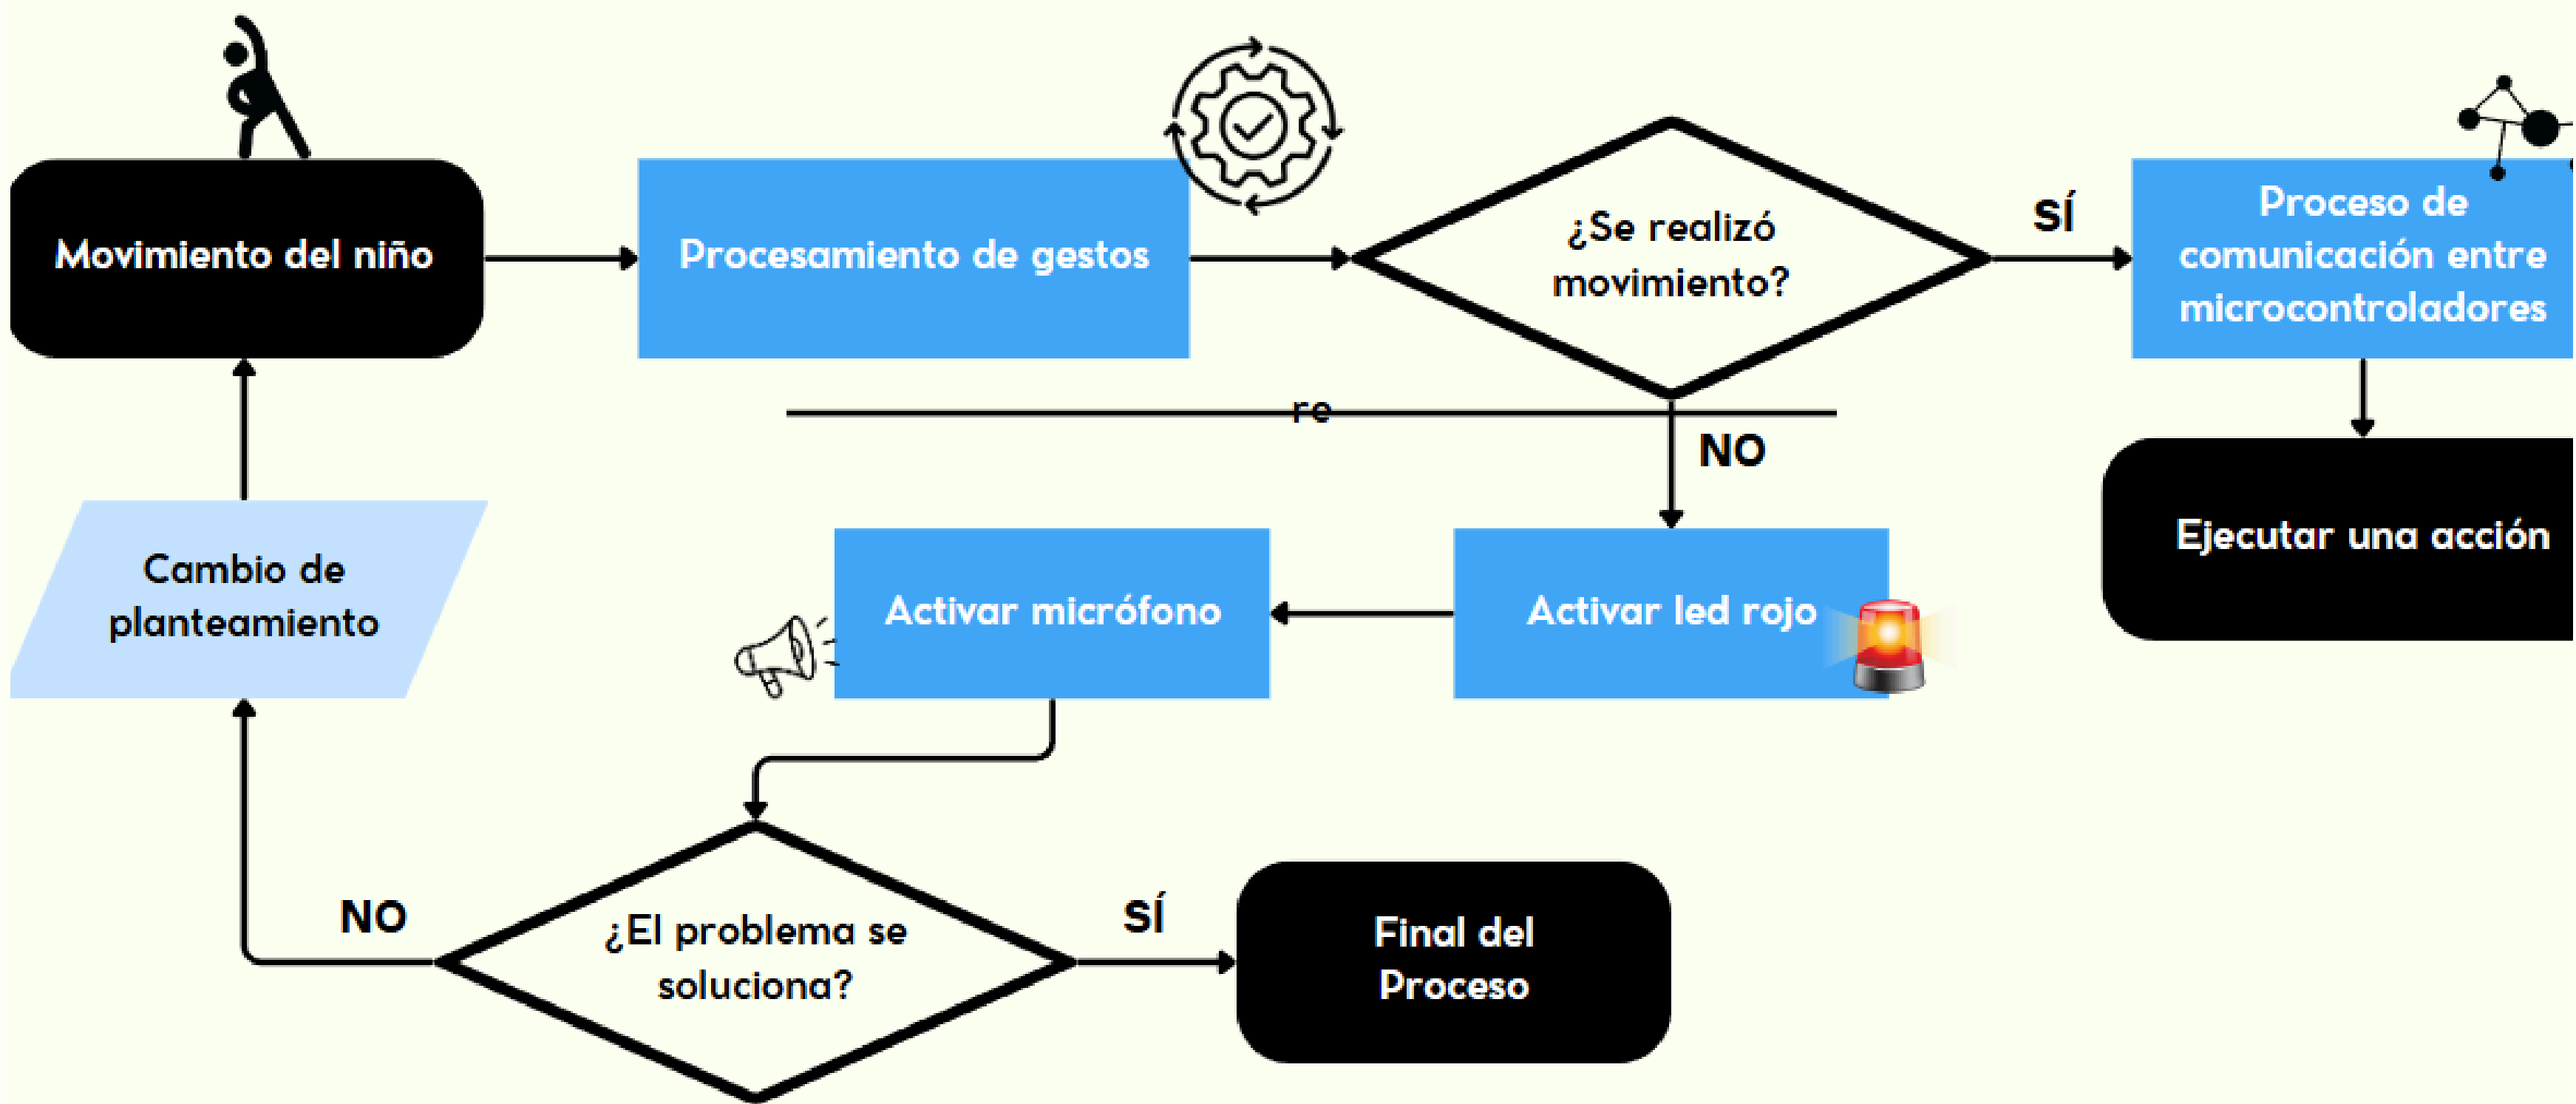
Movimiento del niño

Procesamiento de gestos

¿Se realizó movimiento?

SÍ

Proceso de comunicación entre microcontroladores

re

NO

Ejecutar una acción

Cambio de planteamiento

Activar micrófono

Activar led rojo

NO

¿El problema se soluciona?

SÍ

Final del Proceso